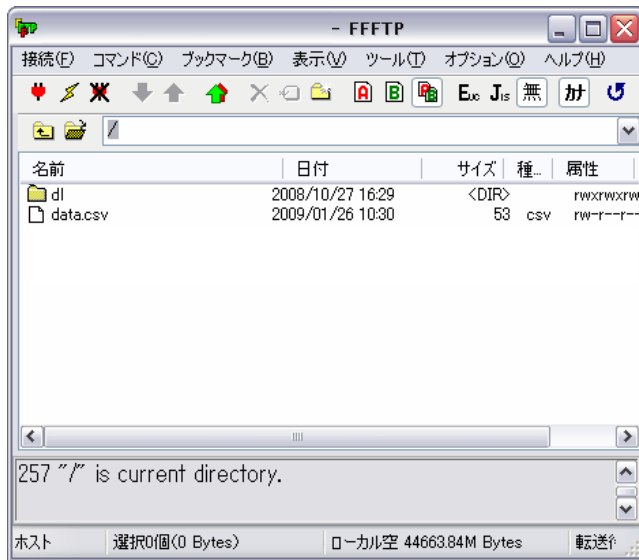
- FFFTP

接続(F) コマンド(C) ブックマーク(B) 表示(V) ツール(T) オプション(O) ヘルプ(H)

A B E J 無 カナ

/

| 名前 | 日付 | サイズ | 種... | 属性 |
|---|---|---|---|---|
| dl | 2008/10/27 16:29 | <DIR> | | rwxrwxrw |
| data.csv | 2009/01/26 10:30 | 53 | csv | rw-r--r-- |

257 "/" is current directory.

ホスト | 選択0個(0 Bytes) | ローカル空 44663.84M Bytes | 転送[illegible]